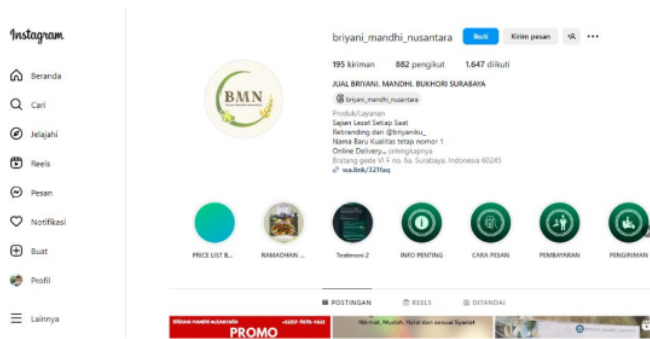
Instagram

Beranda

Cari

Jelajahi

Reels

Pesan

Notifikasi

Buat

Profil

Lainnya

BMN

briyani_mandhi_nusantara Ikuti Kirim pesan

195 kiriman 882 pengikut 1.647 diikuti

JUAL BRIYANI, MANDHI, BUKHORI SURABAYA

briyani_mandhi_nusantara

Produk/Layanan
Sajian Lezat Setiap Saat
Rebranding dari @briyaniku_
Nama Baru Kualitas tetap nomer 1
Online Delivery... selengkapnya
Bratang gede VI F no. 6a, Surabaya, Indonesia 60245
wa.link/321fsq

PRICE LIST B... RAMADHAN ... Testimoni 2 INFO PENTING CARA PESAN PEMBAYARAN PENGIRIMAN

POSTINGAN REELS DITANDAI

PROMO

Nikmat, Mudah, Halal dan sesuai Syariat